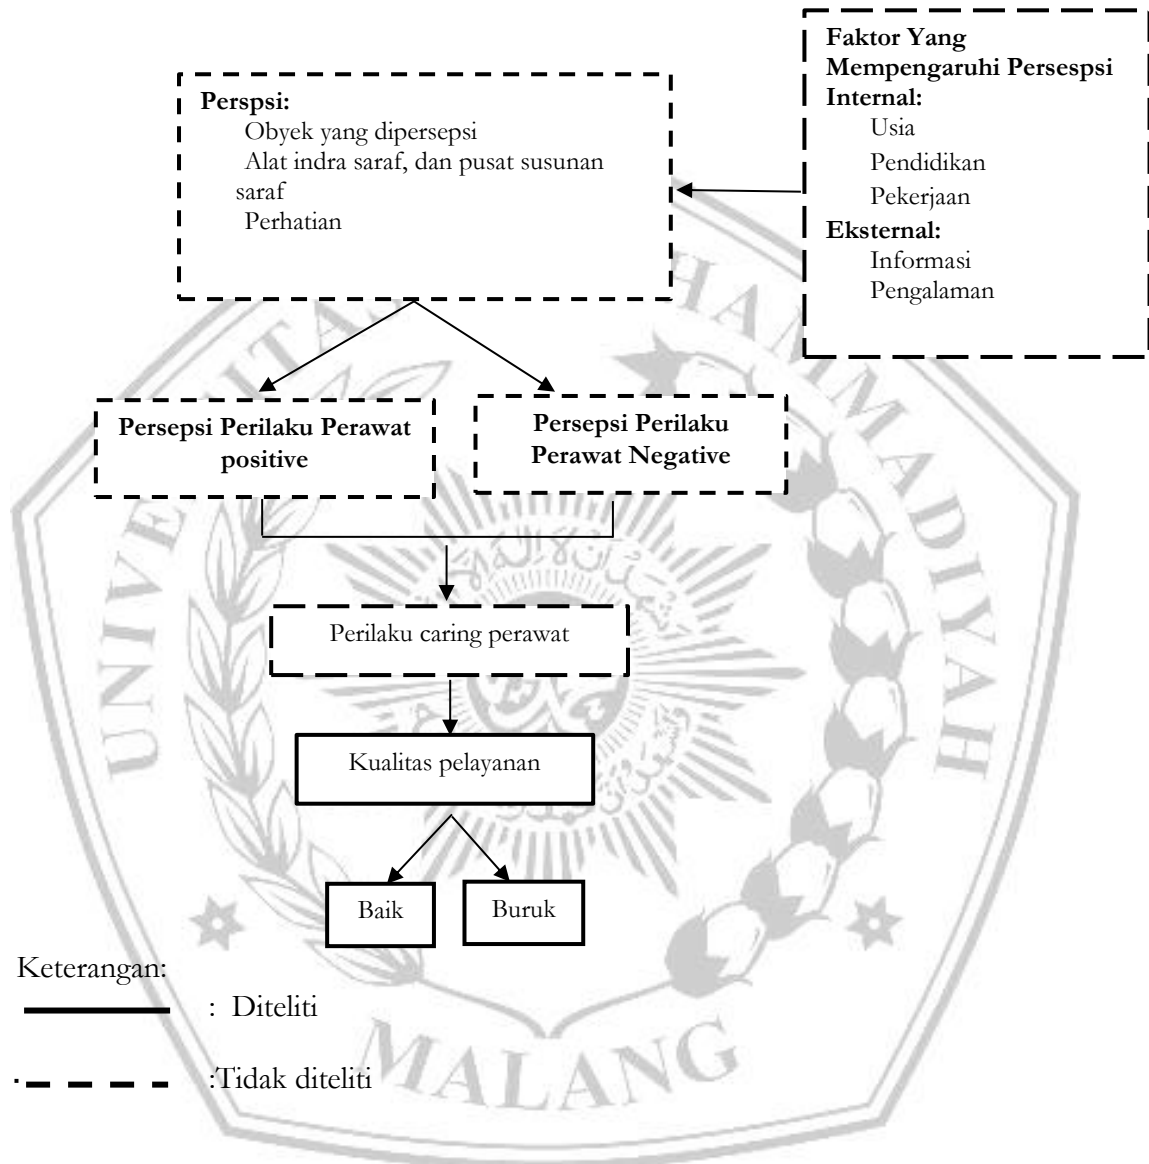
Perspsi:
Obyek yang dipersepsi
Alat indra saraf, dan pusat susunan saraf
Perhatian

Faktor Yang Mempengaruhi Persespsi
Internal:
Usia
Pendidikan
Pekerjaan
Eksternal:
Informasi
Pengalaman

Persepsi Perilaku Perawat positive

Persepsi Perilaku Perawat Negative

Perilaku caring perawat

Kualitas pelayanan

Baik

Buruk

Keterangan:
: Diteliti
:Tidak diteliti

UNIVERSITAS MUHAMMADIYAH MALANG